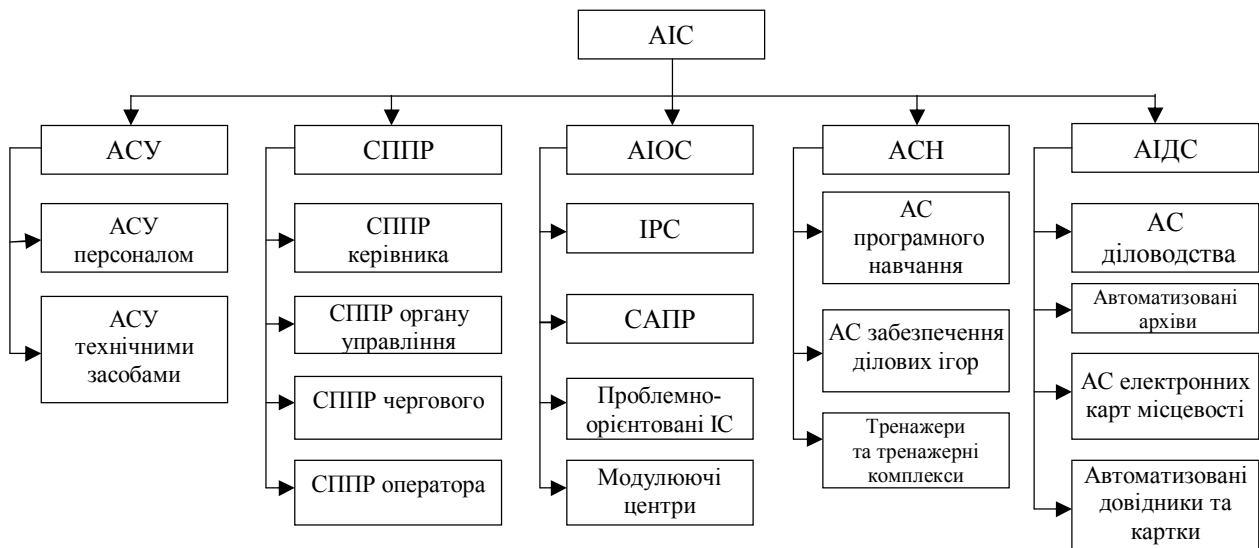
АІС

АСУ

АСУ персоналом

АСУ технічними засобами

СППР

СППР керівника

СППР органу управління

СППР чергового

СППР оператора

АІОС

ІРС

САПР

Проблемно-орієнтовані ІС

Модулюючі центри

АСН

АС програмного навчання

АС забезпечення ділових ігор

Тренажери та тренажерні комплекси

АІДС

АС діловодства

Автоматизовані архіви

АС електронних карт місцевості

Автоматизовані довідники та картки